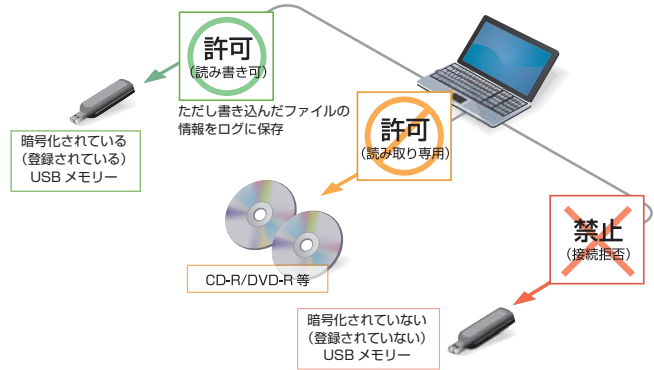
許可
(読み書き可)

ただし書き込んだファイルの情報をログに保存

暗号化されている
(登録されている)
USB メモリー

許可
(読み取り専用)

CD-R/DVD-R 等

禁止
(接続拒否)

暗号化されていない
(登録されていない)
USB メモリー